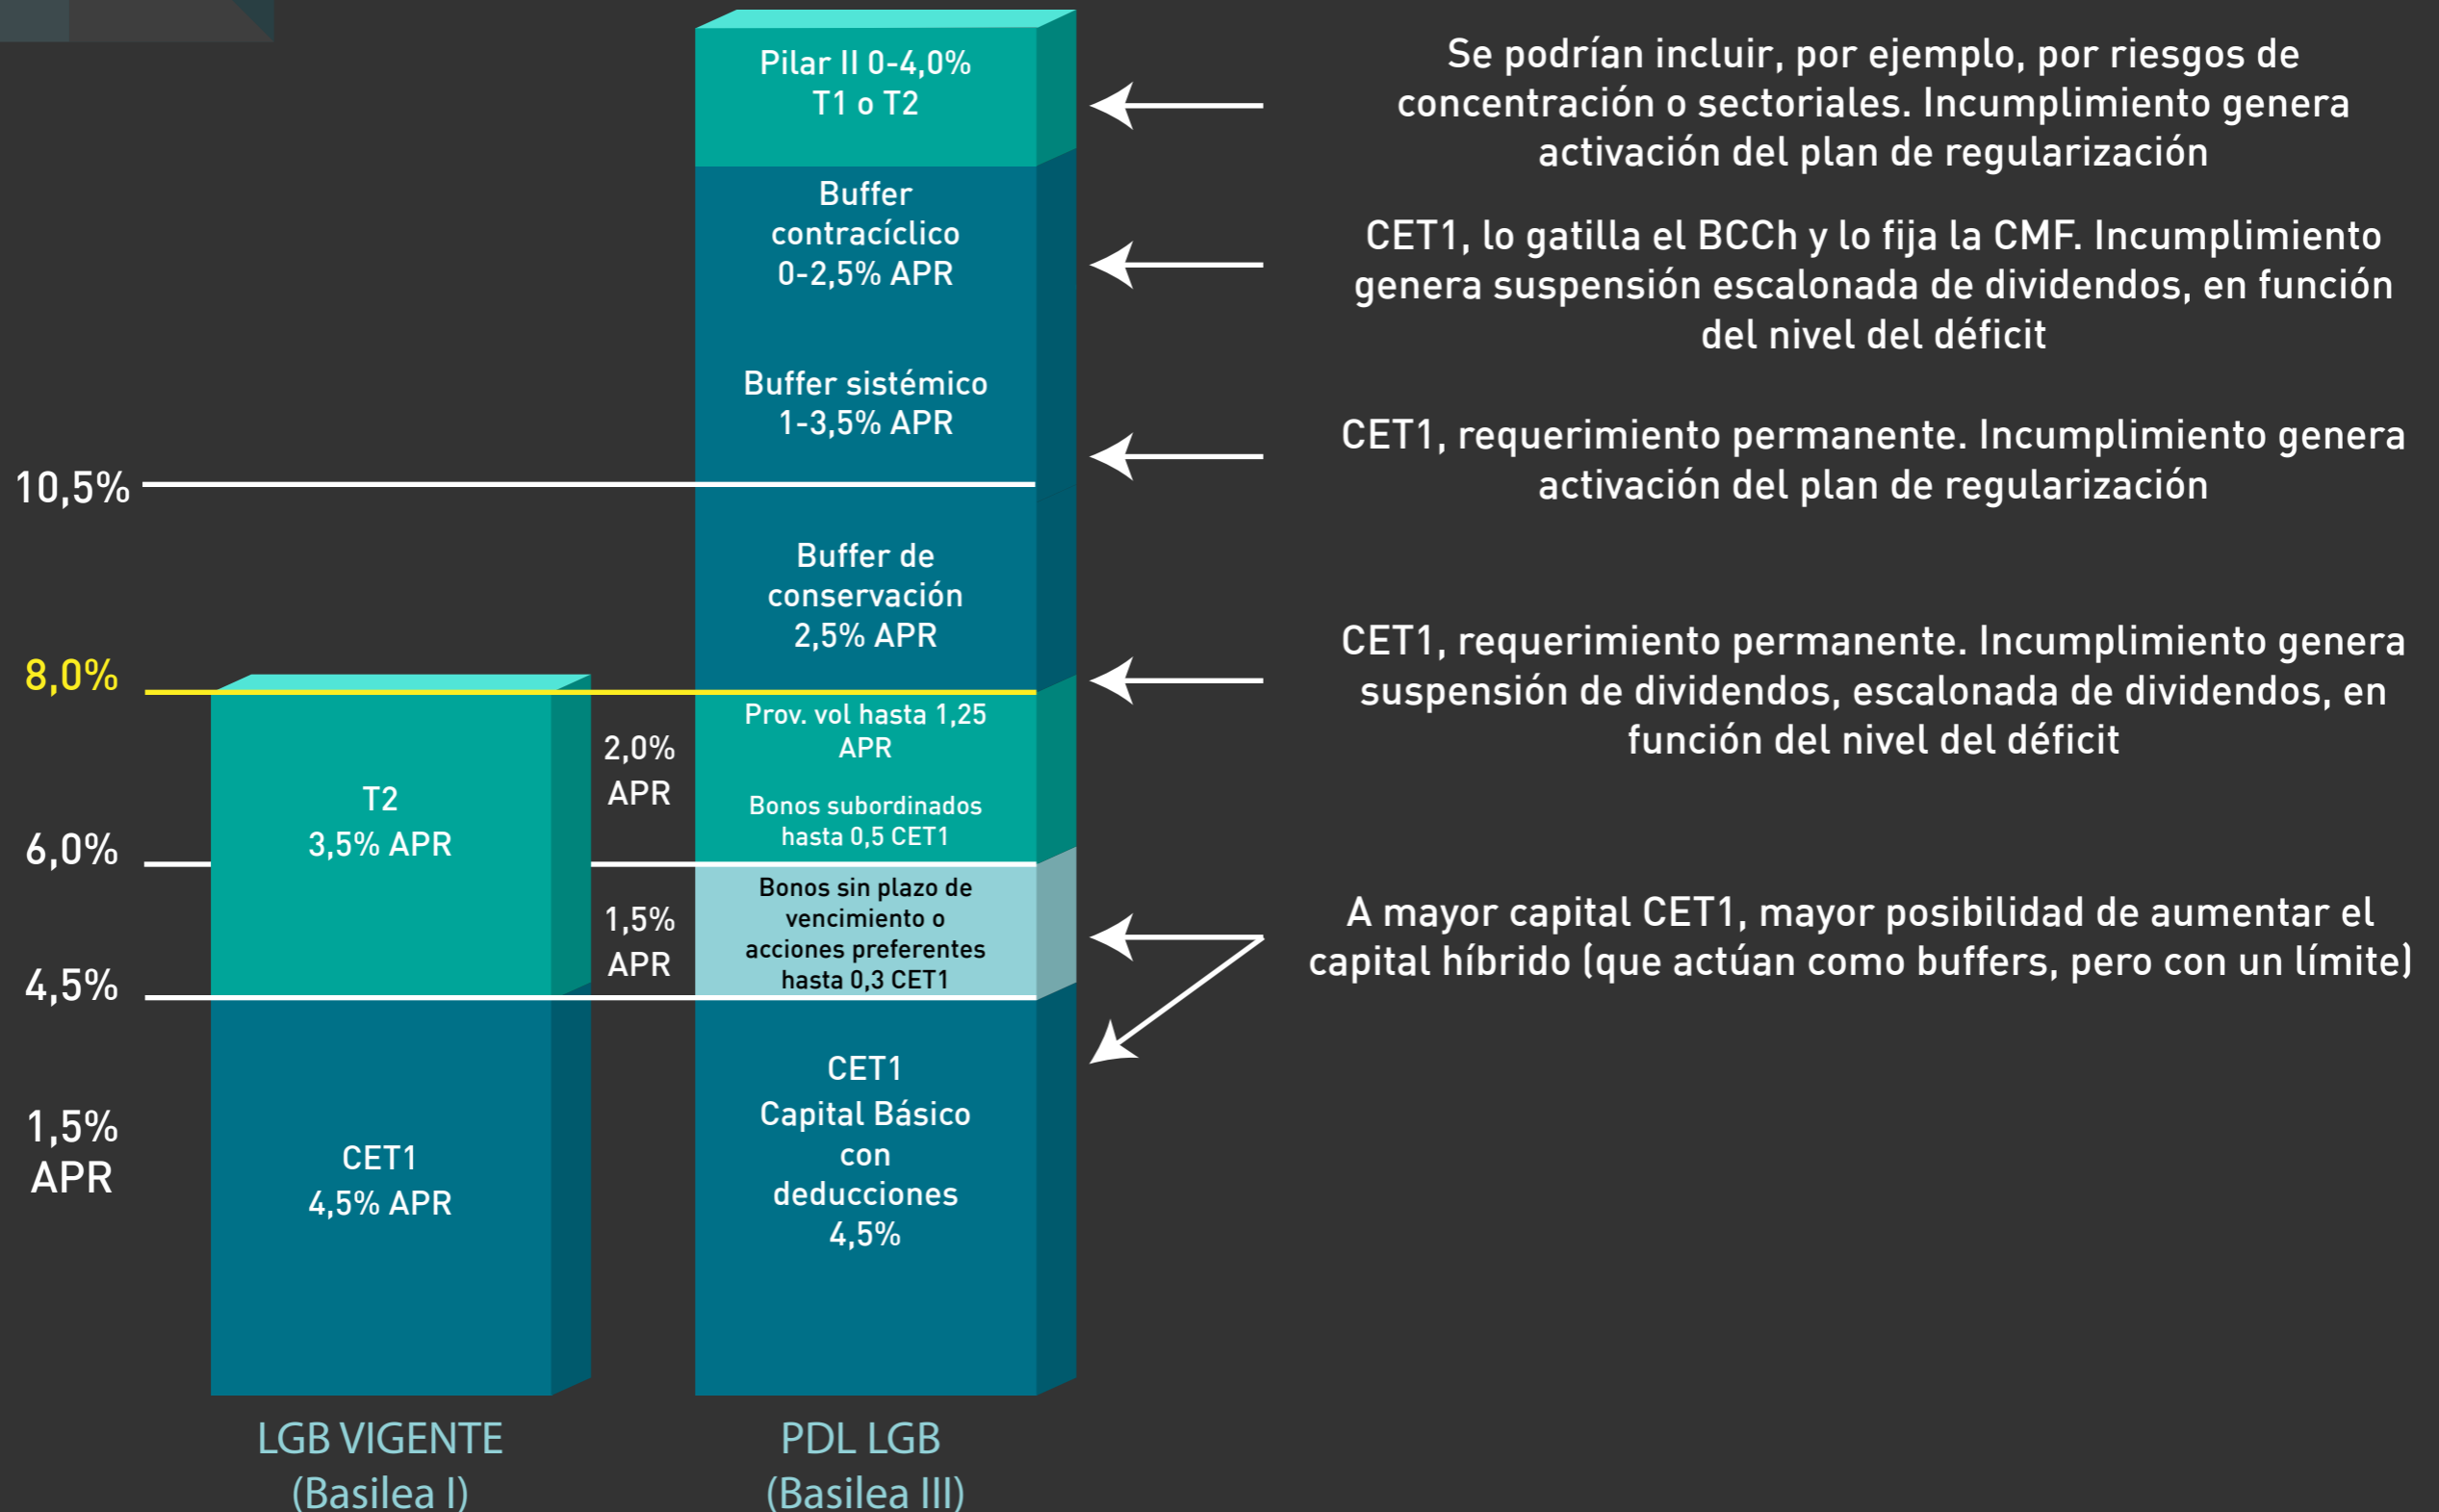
Pilar II 0-4,0%
T1 o T2

Se podrían incluir, por ejemplo, por riesgos de concentración o sectoriales. Incumplimiento genera activación del plan de regularización

Buffer contracíclico
0-2,5% APR

CET1, lo gatilla el BCCh y lo fija la CMF. Incumplimiento genera suspensión escalonada de dividendos, en función del nivel del déficit

Buffer sistémico
1-3,5% APR

CET1, requerimiento permanente. Incumplimiento genera activación del plan de regularización

10,5%

Buffer de conservación
2,5% APR

CET1, requerimiento permanente. Incumplimiento genera suspensión de dividendos, escalonada de dividendos, en función del nivel del déficit

8,0%

Prov. vol hasta 1,25 APR

Bonos subordinados hasta 0,5 CET1

2,0%
APR

T2
3,5% APR

6,0%

Bonos sin plazo de vencimiento o acciones preferentes hasta 0,3 CET1

1,5%
APR

A mayor capital CET1, mayor posibilidad de aumentar el capital híbrido (que actúan como buffers, pero con un límite)

4,5%

1,5%
APR

CET1
4,5% APR

CET1
Capital Básico con deducciones
4,5%

LGB VIGENTE
(Basilea I)

PDL LGB
(Basilea III)